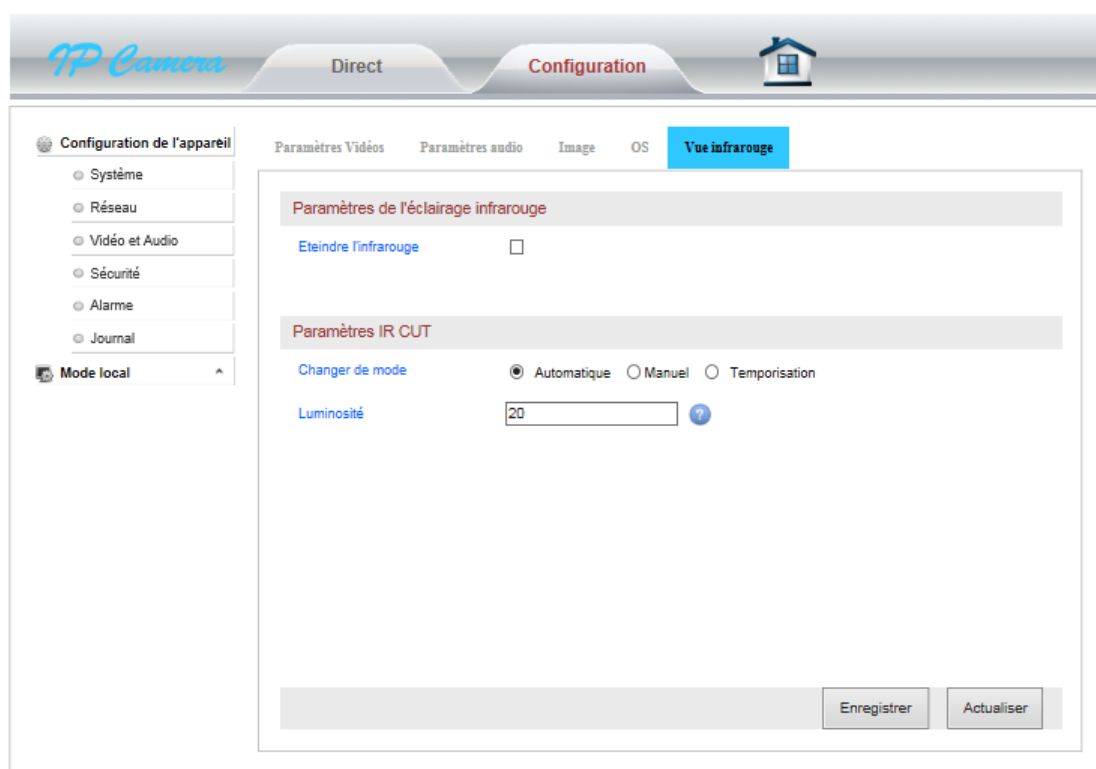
IP Camera
Direct
Configuration

Configuration de l'appareil
Système
Réseau
Vidéo et Audio
Sécurité
Alarme
Journal
Mode local

Paramètres Vidéos
Paramètres audio
Image
OS
Vue infrarouge

Paramètres de l'éclairage infrarouge
Eteindre l'infrarouge

Paramètres IR CUT
Changer de mode
Automatique
Manuel
Temporisation
Luminosité
20

Enregistrer
Actualiser